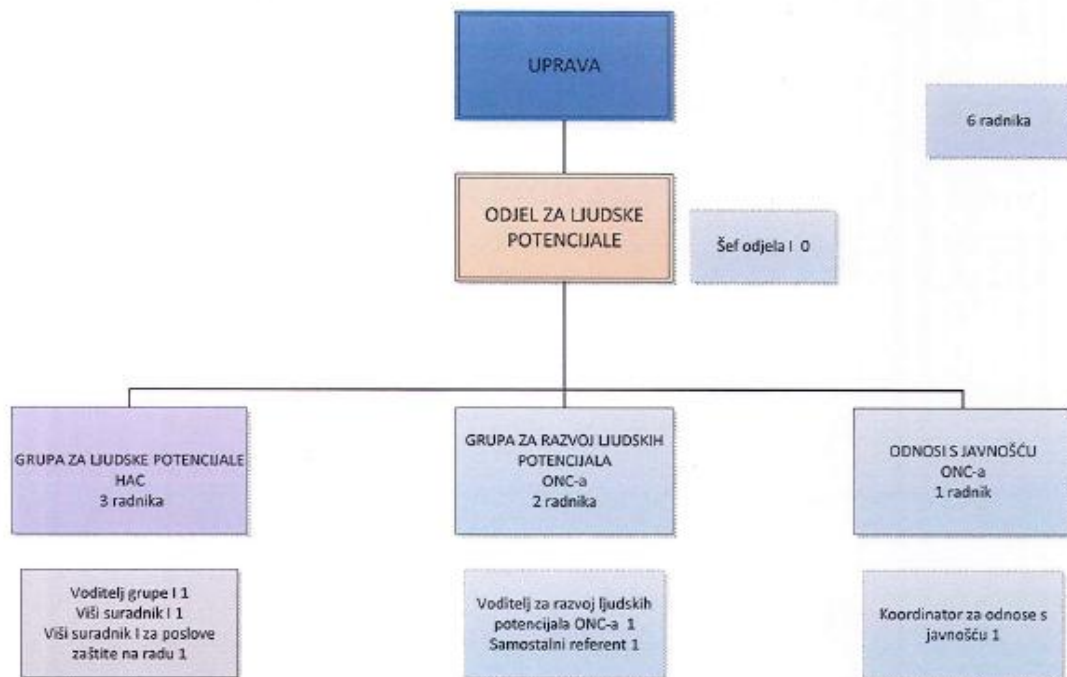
UPRAVA

6 radnika

ODJEL ZA LJUDSKE POTENCIJALE

Šef odjela I 0

GRUPA ZA LJUDSKE POTENCIJALE HAC
3 radnika

GRUPA ZA RAZVOJ LJUDSKIH POTENCIJALA ONC-a
2 radnika

ODNOSI S JAVNOŠĆU ONC-a
1 radnik

Voditelj grupe I 1
Viši suradnik I 1
Viši suradnik I za poslove zaštite na radu 1

Voditelj za razvoj ljudskih potencijala ONC-a 1
Samostalni referent 1

Koordinator za odnose s javnošću 1